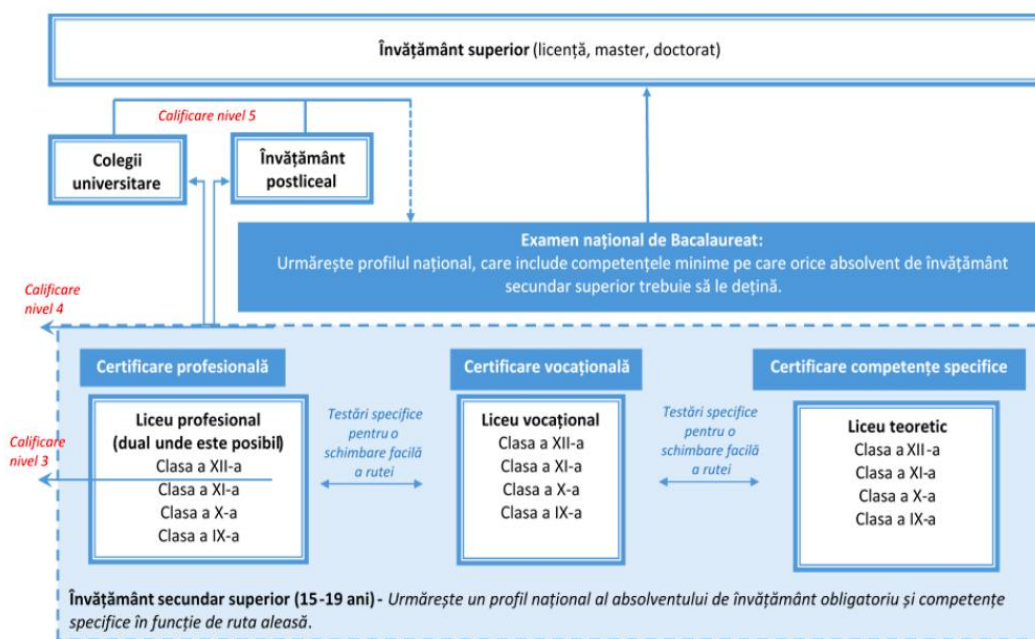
**Învățământ superior** (licență, master, doctorat)

*Calificare nivel 5*

**Colegii universitare**

**Învățământ postliceal**

**Examen național de Bacalaureat:**
Urmărește profilul național, care include competențele minime pe care orice absolvent de învățământ secundar superior trebuie să le dețină.

*Calificare nivel 4*

**Certificare profesională**

**Certificare vocațională**

**Certificare competențe specifice**

*Calificare nivel 3*

**Liceu profesional (dual unde este posibil)**
Clasa a XII-a
Clasa a XI-a
Clasa a X-a
Clasa a IX-a

*Testări specifice pentru o schimbare facilă a rutei*

**Liceu vocațional**
Clasa a XII-a
Clasa a XI-a
Clasa a X-a
Clasa a IX-a

*Testări specifice pentru o schimbare facilă a rutei*

**Liceu teoretic**
Clasa a XII-a
Clasa a XI-a
Clasa a X-a
Clasa a IX-a

**Învățământ secundar superior (15-19 ani)** - *Urmărește un profil național al absolventului de învățământ obligatoriu și competențe specifice în funcție de ruta aleasă.*